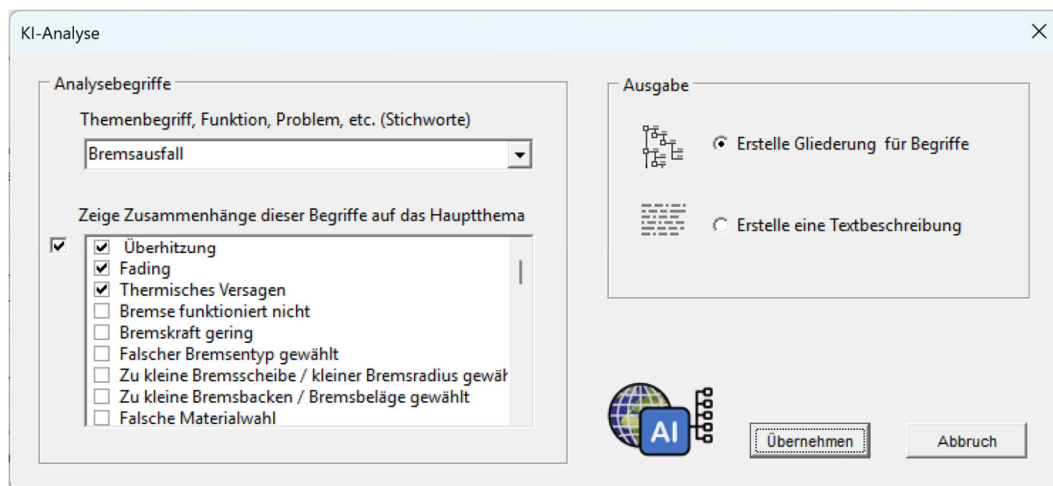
KI-Analyse

Analysebegriffe

Themenbegriff, Funktion, Problem, etc. (Stichworte)

Bremsausfall

Zeige Zusammenhänge dieser Begriffe auf das Hauptthema

☑ Überhitzung
☑ Fading
☑ Thermisches Versagen
☐ Bremse funktioniert nicht
☐ Bremskraft gering
☐ Falscher Bremsentyp gewählt
☐ Zu kleine Bremsscheibe / kleiner Bremsradius gewäh
☐ Zu kleine Bremsbacken / Bremsbeläge gewählt
☐ Falsche Materialwahl

Ausgabe

Erstelle Gliederung für Begriffe

Erstelle eine Textbeschreibung

AI

Übernehmen

Abbruch